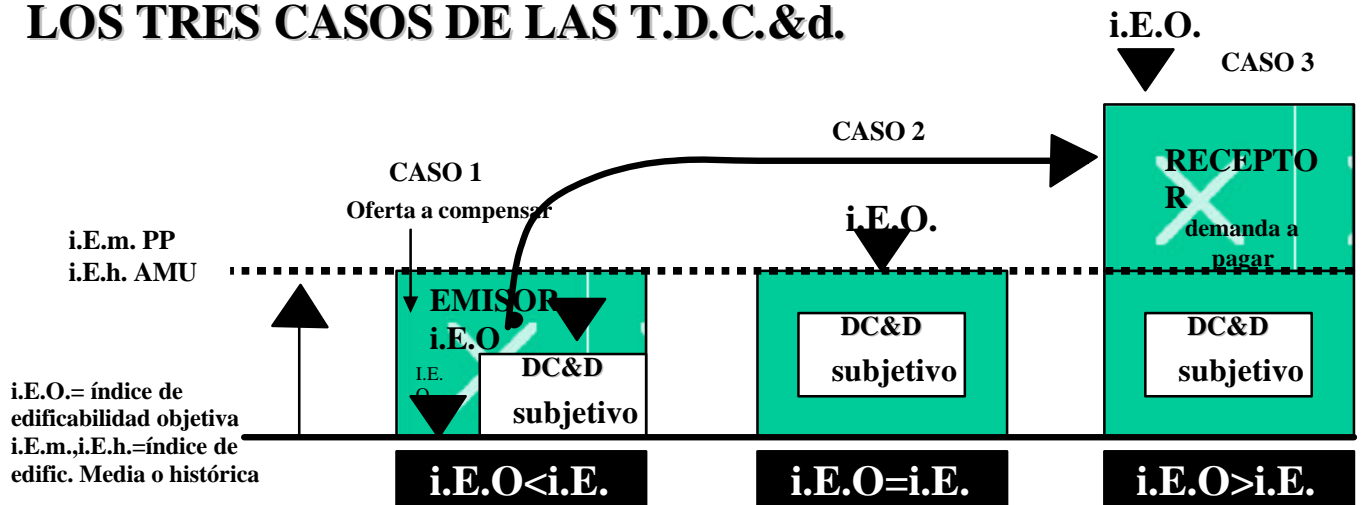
LOS TRES CASOS DE LAS T.D.C.&d.

i.E.O.

CASO 3

CASO 2

CASO 1

Oferta a compensar

RECEPTOR

demanda a pagar

i.E.O.

i.E.m. PP
i.E.h. AMU

EMISOR
i.E.O

I.E.O.

DC&D
subjetivo

DC&D
subjetivo

DC&D
subjetivo

i.E.O.= índice de edificabilidad objetiva
i.E.m.,i.E.h.=índice de edific. Media o histórica

i.E.O<i.E.

i.E.O=i.E.

i.E.O>i.E.